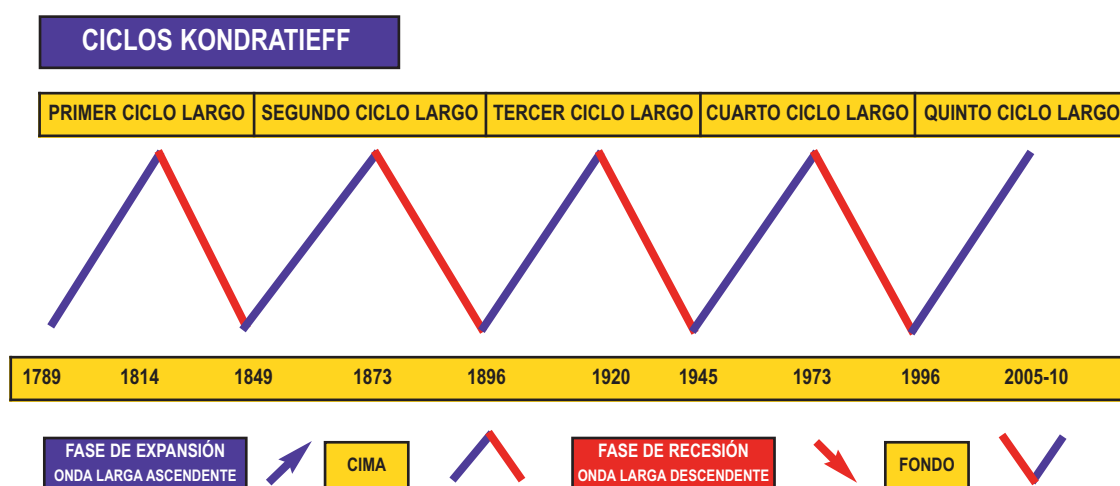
CICLOS KONDRATIEFF

| PRIMER CICLO LARGO | SEGUNDO CICLO LARGO | TERCER CICLO LARGO | CUARTO CICLO LARGO | QUINTO CICLO LARGO |
|---|---|---|---|---|

1789 1814 1849 1873 1896 1920 1945 1973 1996 2005-10

FASE DE EXPANSIÓN
ONDA LARGA ASCENDENTE

CIMA

FASE DE RECESIÓN
ONDA LARGA DESCENDENTE

FONDO